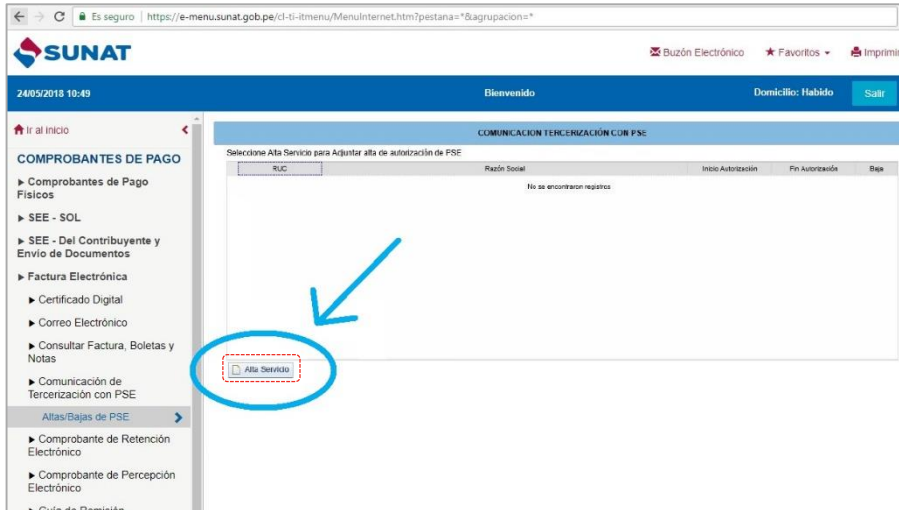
Es seguro | https://e-menu.sunat.gob.pe/cl-ti-itmenu/MenuInternet.htm?pestana=*&agrupacion=*

SUNAT

Buzón Electrónico ★ Favoritos ▾ Imprimi

24/05/2018 10:49 Bienvenido Domicilio: Habido Salir

Ir al inicio

COMPROBANTES DE PAGO

► Comprobantes de Pago Físicos

► SEE - SOL

► SEE - Del Contribuyente y Envio de Documentos

► Factura Electrónica

► Certificado Digital

► Correo Electrónico

► Consultar Factura, Boletas y Notas

► Comunicación de Tercerización con PSE

Altas/Bajas de PSE

► Comprobante de Retención Electrónico

► Comprobante de Percepción Electrónico

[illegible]

COMUNICACION TERCERIZACIÓN CON PSE

Seleccione Alta Servicio para Adjuntar alta de autorización de PSE

| RUC | Razón Social | Inicio Autorización | Fin Autorización | Baja |
|---|---|---|---|---|
| | No se encontraron registros | | | |

Alta Servicio